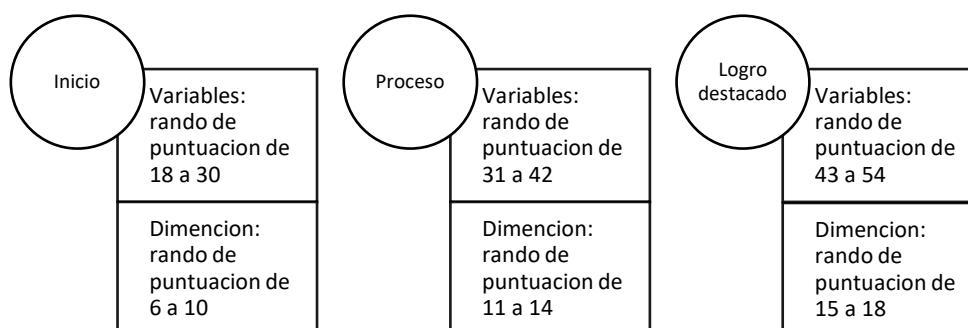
Inicio

Variables: rando de puntuacion de 18 a 30

Dimencion: rando de puntuacion de 6 a 10

Proceso

Variables: rando de puntuacion de 31 a 42

Dimencion: rando de puntuacion de 11 a 14

Logro destacado

Variables: rando de puntuacion de 43 a 54

Dimencion: rando de puntuacion de 15 a 18